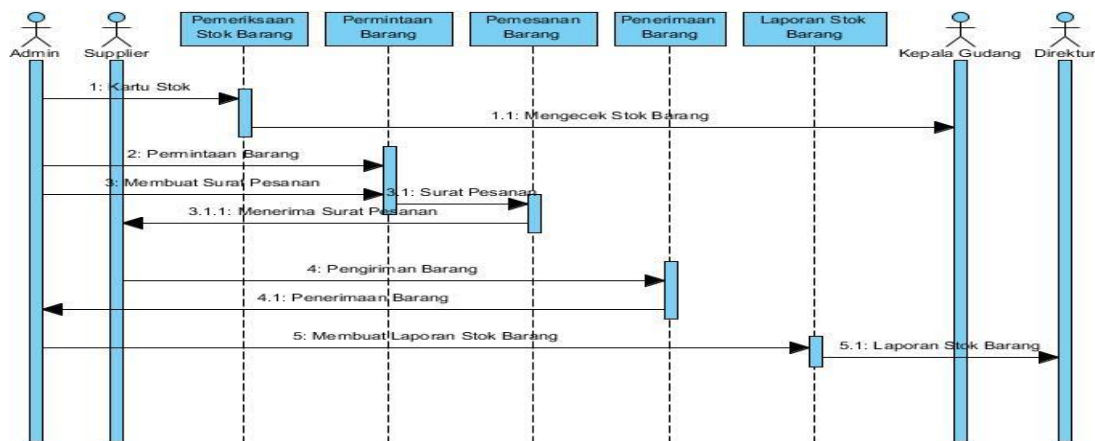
Admin
Supplier
Pemeriksaan Stok Barang
Permintaan Barang
Pemesanan Barang
Penerimaan Barang
Laporan Stok Barang
Kepala Gudang
Direktur

1: Kartu Stok
1.1: Mengecek Stok Barang
2: Permintaan Barang
3: Membuat Surat Pesanan
3.1: Surat Pesanan
3.1.1: Menerima Surat Pesanan
4: Pengiriman Barang
4.1: Penerimaan Barang
5: Membuat Laporan Stok Barang
5.1: Laporan Stok Barang